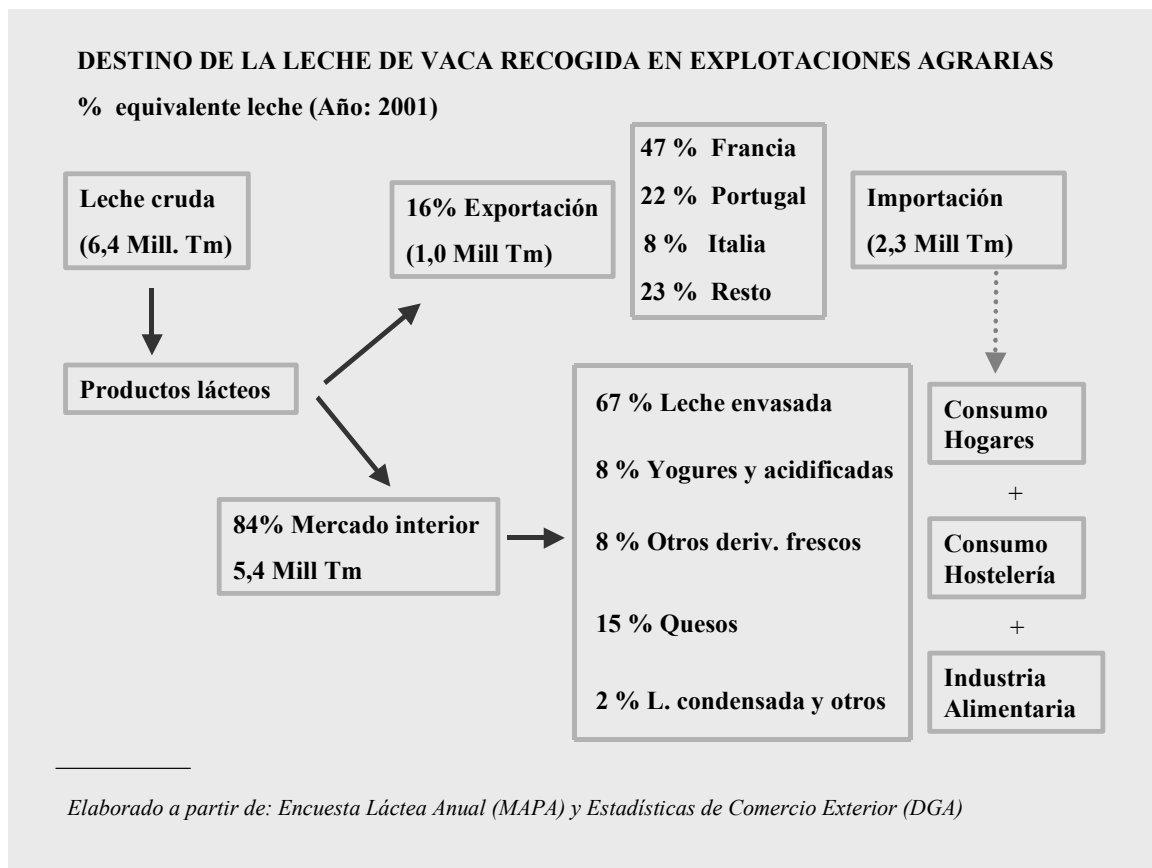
DESTINO DE LA LECHE DE VACA RECOGIDA EN EXPLOTACIONES AGRARIAS

% equivalente leche (Año: 2001)

Leche cruda
(6,4 Mill. Tm)

16% Exportación
(1,0 Mill Tm)

47 % Francia
22 % Portugal
8 % Italia
23 % Resto

Importación
(2,3 Mill Tm)

Productos lácteos

84% Mercado interior
5,4 Mill Tm

67 % Leche envasada
8 % Yogures y acidificadas
8 % Otros deriv. frescos
15 % Quesos
2 % L. condensada y otros

Consumo Hogares
+
Consumo Hostelería
+
Industria Alimentaria

Elaborado a partir de: Encuesta Láctea Anual (MAPA) y Estadísticas de Comercio Exterior (DGA)